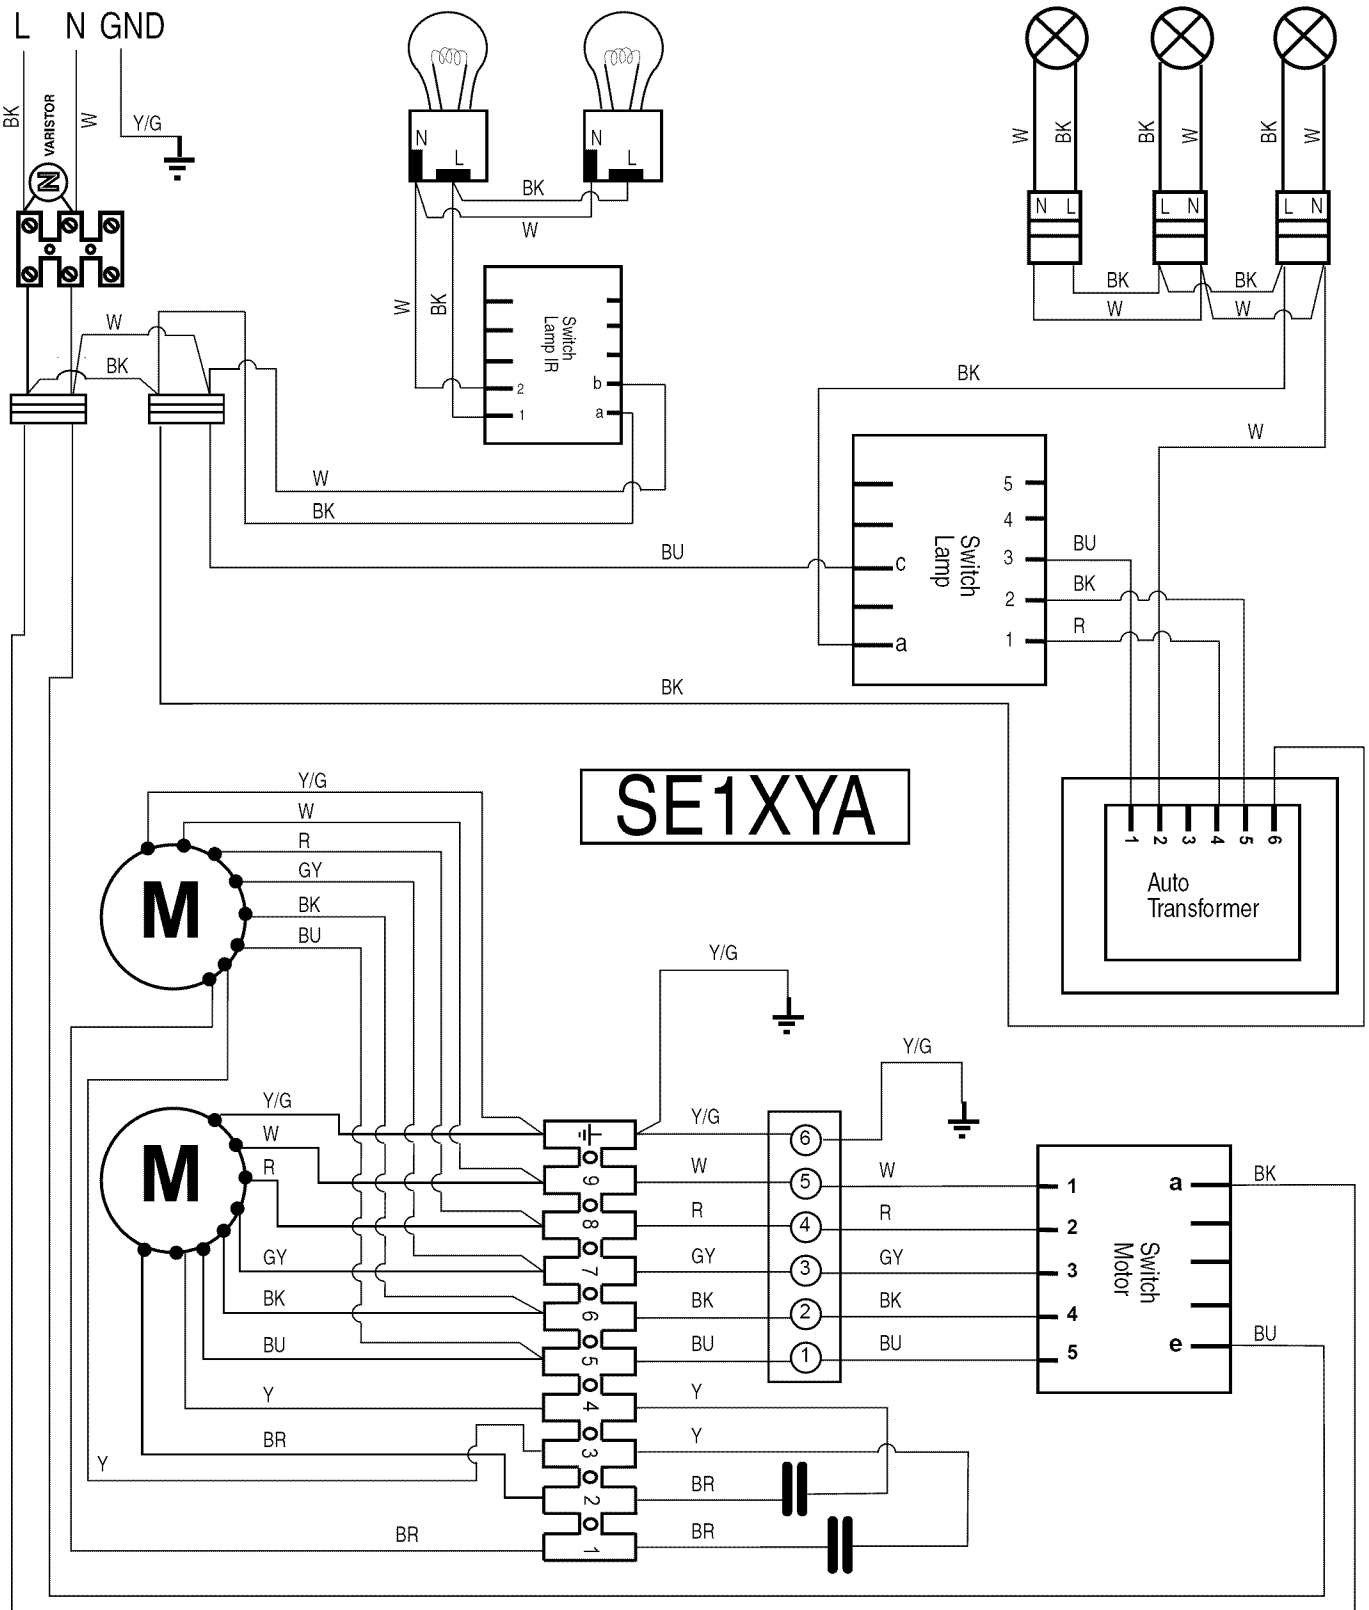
L N GND

BK VARISTOR W

Y/G

N L N L

BK

W

W BK

Switch Lamp IR

2 1 b a

W

BK

W BK

W BK

W BK BK W BK W

N L L N L N

BK BK

W W

BK

W

BU

Switch Lamp

c a

5 4 3 2 1

BU BK R

BK

SE1XYA

1 2 3 4 5 6

Auto Transformer

Y/G W R GY BK BU

M

Y/G

M

Y/G W R GY BK BU Y BR Y

BR

9 8 7 6 5 4 3 2 1

Y/G W R GY BK BU Y Y BR BR

6 5 4 3 2 1

Y/G

W R GY BK BU

Switch Motor

1 2 3 4 5

a e

BK BU